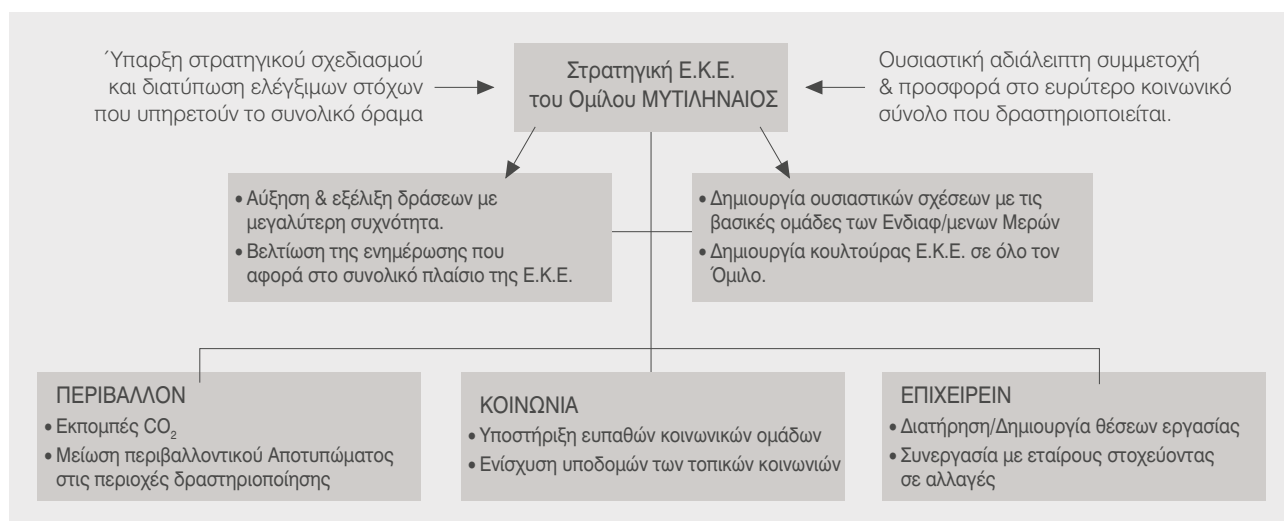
Ύπαρξη στρατηγικού σχεδιασμού και διατύπωση ελέγξιμων στόχων που υπηρετούν το συνολικό όραμα

Στρατηγική Ε.Κ.Ε. του Ομίλου ΜΥΤΙΛΗΝΑΙΟΣ

Ουσιαστική αδιάλειπτη συμμετοχή & προσφορά στο ευρύτερο κοινωνικό σύνολο που δραστηριοποιείται.

• Αύξηση & εξέλιξη δράσεων με μεγαλύτερη συχνότητα.
• Βελτίωση της ενημέρωσης που αφορά στο συνολικό πλαίσιο της Ε.Κ.Ε.

• Δημιουργία ουσιαστικών σχέσεων με τις βασικές ομάδες των Ενδιαφ/μενων Μερών
• Δημιουργία κουλτούρας Ε.Κ.Ε. σε όλο τον Όμιλο.

ΠΕΡΙΒΑΛΛΟΝ
• Εκπομπές $CO_2$
• Μείωση περιβαλλοντικού Αποτυπώματος στις περιοχές δραστηριοποίησης

ΚΟΙΝΩΝΙΑ
• Υποστήριξη ευπαθών κοινωνικών ομάδων
• Ενίσχυση υποδομών των τοπικών κοινωνιών

ΕΠΙΧΕΙΡΕΙΝ
• Διατήρηση/Δημιουργία θέσεων εργασίας
• Συνεργασία με εταίρους στοχεύοντας σε αλλαγές